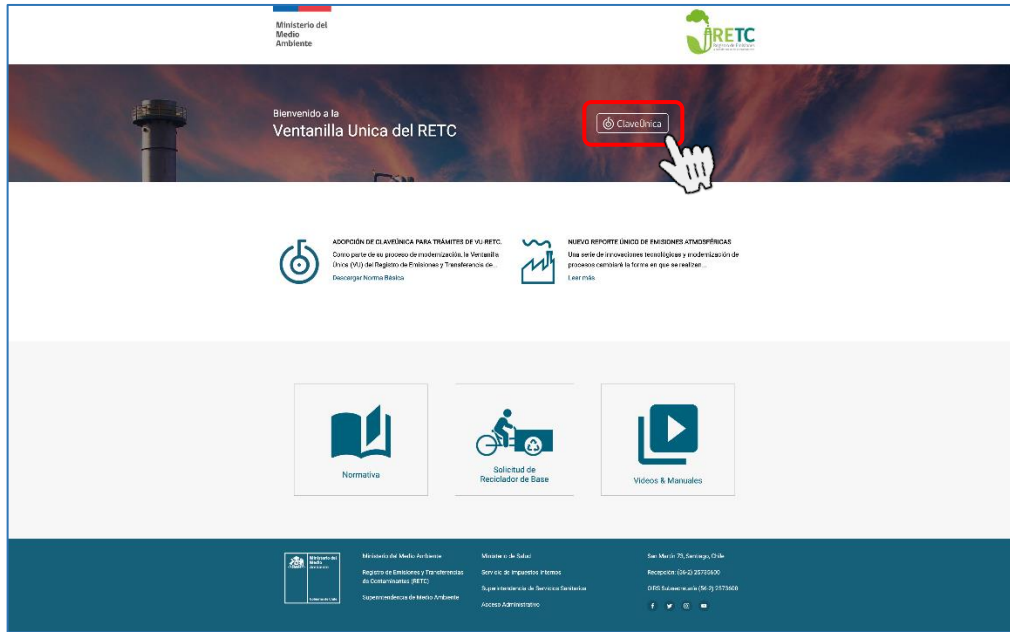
Ministerio del Medio Ambiente

RETC
Registro de Emisiones

Bienvenido a la
Ventanilla Unica del RETC

ClaveÚnica

ADOPCIÓN DE CLAVEÚNICA PARA TRÁMITES DE VU RETC.
Como parte de su proceso de modernización, la Ventanilla Única (VU) del Registro de Emisiones y Transferencia de...
Descargar Norma Básica

NUEVO REPORTE ÚNICO DE EMISIONES ATMOSFÉRICAS
Una serie de innovaciones tecnológicas y modernización de procesos cambiará la forma en que se realizan...
Leer más

Normativa

Solicitud de Reciclador de Base

Videos & Manuales

Ministerio del Medio Ambiente
Gobierno de Chile

Ministerio del Medio Ambiente
Registro de Emisiones y Transferencias de Contaminantes (RETC)
Superintendencia de Medio Ambiente

Ministerio de Salud
Servicio de Impuestos Internos
Superintendencia de Servicios Sanitarios
Acceso Administrativo

San Martín 73, Santiago, Chile
Recepción: (56-2) 25735600
OIRS Subsecretaría (56-2) 25735600